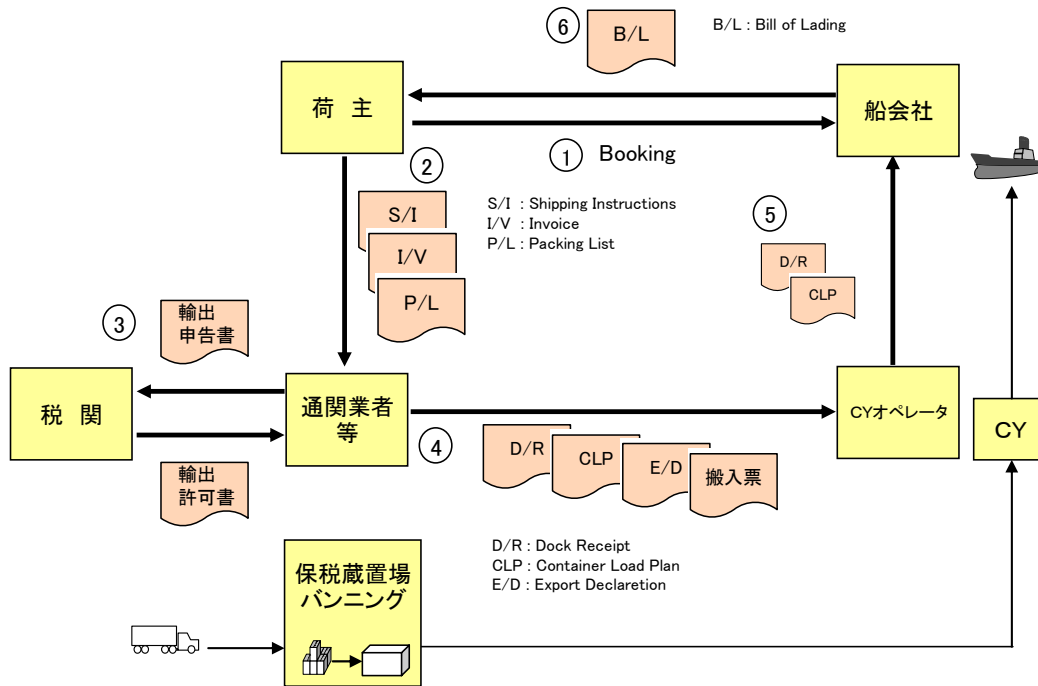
⑥ B/L

B/L : Bill of Lading

荷 主

船会社

① Booking

②

S/I
I/V
P/L

S/I : Shipping Instructions
I/V : Invoice
P/L : Packing List

⑤

D/R
CLP

③

輸出
申告書

税 関

通関業者
等

CYオペレータ

CY

輸出
許可書

④

D/R
CLP
E/D
搬入票

D/R : Dock Receipt
CLP : Container Load Plan
E/D : Export Declaretion

保税蔵置場
バンニング